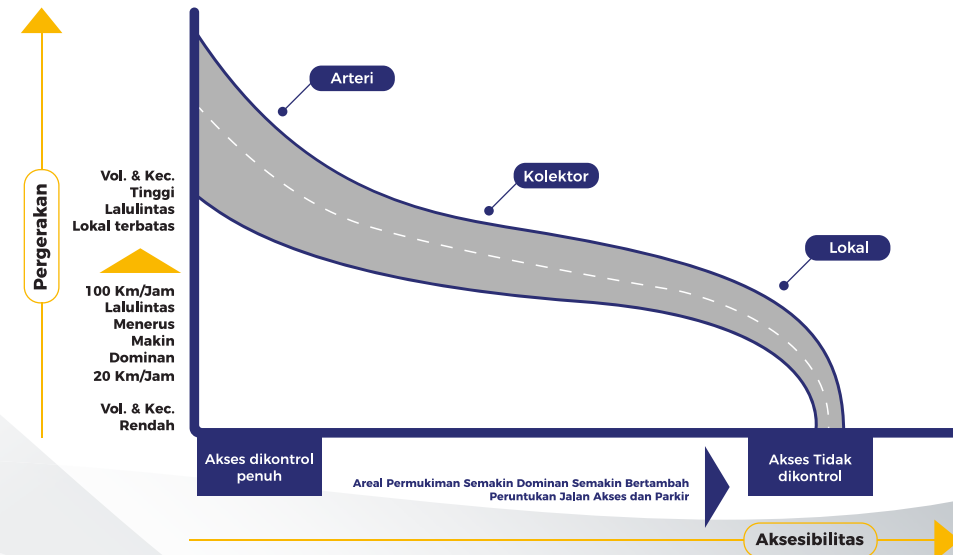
Pergerakan

Vol. & Kec. Tinggi Lalulintas Lokal terbatas

100 Km/Jam Lalulintas Menerus Makin Dominan 20 Km/Jam

Vol. & Kec. Rendah

Arteri

Kolektor

Lokal

Akses dikontrol penuh

Areal Permukiman Semakin Dominan Semakin Bertambah Peruntukan Jalan Akses dan Parkir

Akses Tidak dikontrol

Aksesibilitas